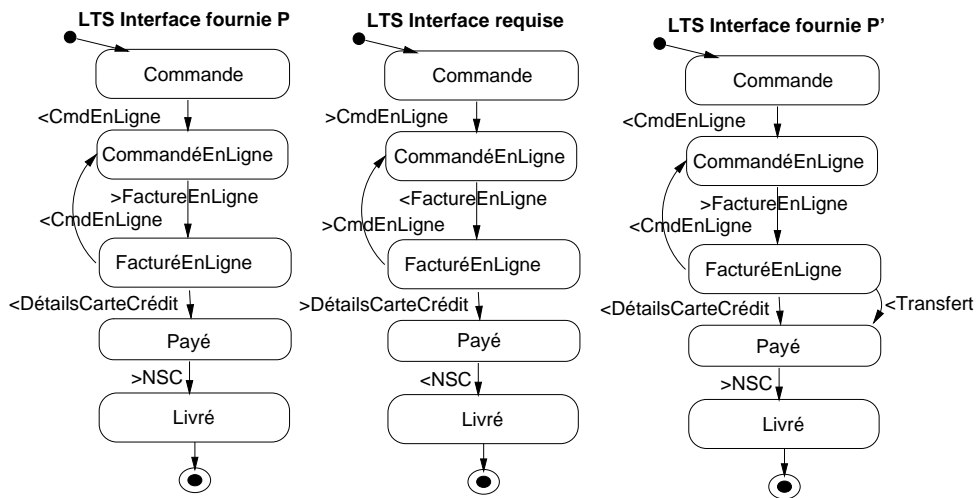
LTS Interface fournie P

Commande

<CmdEnLigne

CommandéEnLigne

>FactureEnLigne

<CmdEnLigne

FacturéEnLigne

<DétailsCarteCrédit

Payé

>NSC

Livré

LTS Interface requise

Commande

>CmdEnLigne

CommandéEnLigne

<FactureEnLigne

>CmdEnLigne

FacturéEnLigne

>DétailsCarteCrédit

Payé

<NSC

Livré

LTS Interface fournie P'

Commande

<CmdEnLigne

CommandéEnLigne

>FactureEnLigne

<CmdEnLigne

FacturéEnLigne

<DétailsCarteCrédit

<Transfert

Payé

>NSC

Livré